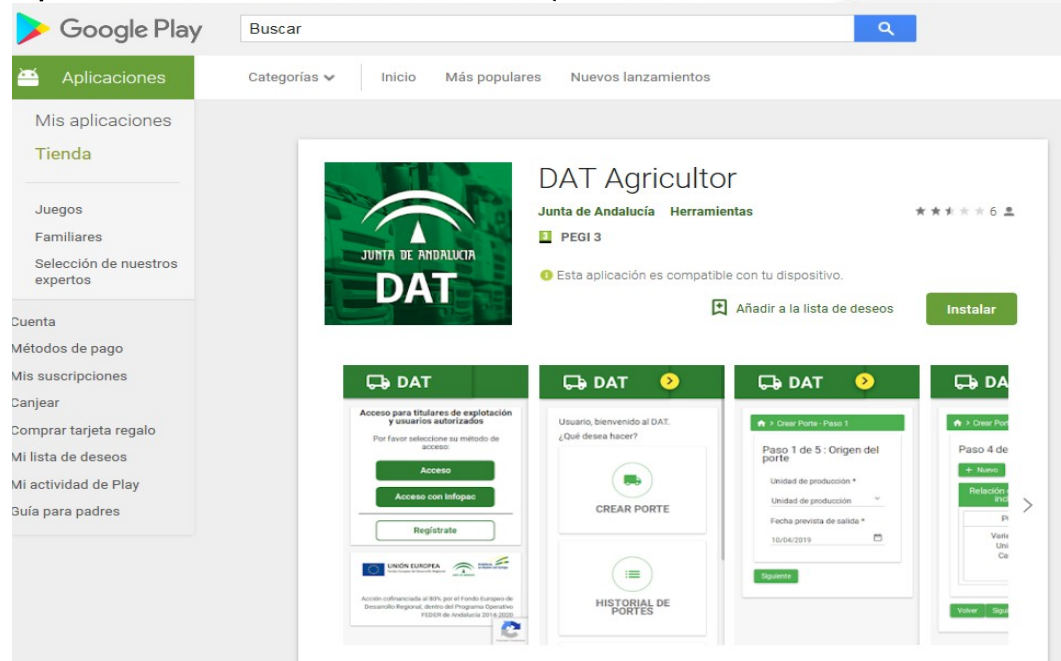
Google Play

Buscar

Aplicaciones

Categorías

Inicio

Más populares

Nuevos lanzamientos

Mis aplicaciones

Tienda

Juegos

Familiares

Selección de nuestros expertos

Cuenta

Métodos de pago

Mis suscripciones

Canjear

Comprar tarjeta regalo

Mi lista de deseos

Mi actividad de Play

Guía para padres

JUNTA DE ANDALUCIA
DAT

DAT Agricultor

Junta de Andalucía Herramientas

6

PEGI 3

Esta aplicación es compatible con tu dispositivo.

Añadir a la lista de deseos

Instalar

DAT

Acceso para titulares de explotación y usuarios autorizados

Por favor seleccione su método de acceso:

Acceso

Acceso con Infopac

Regístrate

UNIÓN EUROPEA

Acción cofinanciada al 80% por el Fondo Europeo de Desarrollo Regional, dentro del Programa Operativo FEDER de Andalucía 2014-2020

DAT

Usuario, bienvenido al DAT.
¿Qué desea hacer?

CREAR PORTE

HISTORIAL DE PORTES

DAT

> Crear Porte - Paso 1

Paso 1 de 5 : Origen del porte

Unidad de producción *

Unidad de producción

Fecha prevista de salida *

10/04/2019

Siguiente

DA

> Crear Por

Paso 4 de

+ Nuevo

Relación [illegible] incl

P

Vari
Uni
Ca

Volver

Sigu